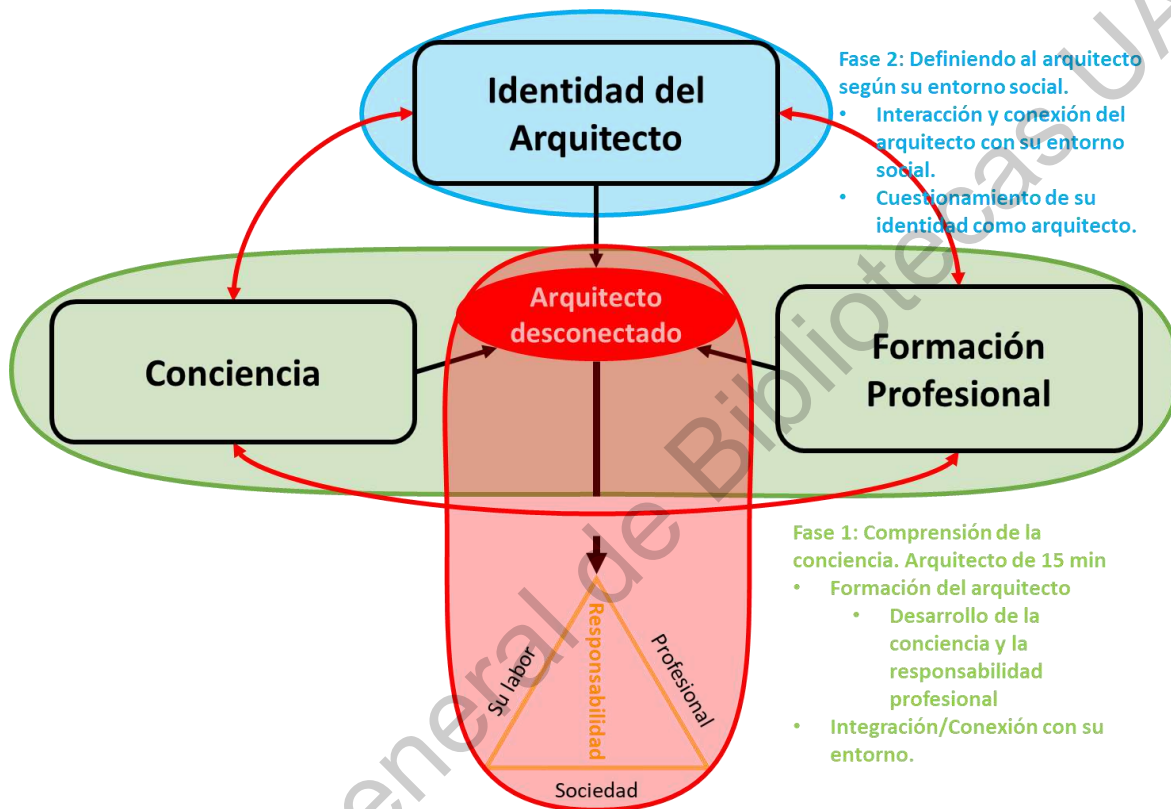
Identidad del Arquitecto

Fase 2: Definiendo al arquitecto según su entorno social.
• Interacción y conexión del arquitecto con su entorno social.
• Cuestionamiento de su identidad como arquitecto.

Arquitecto desconectado

Conciencia

Formación Profesional

Fase 1: Comprensión de la conciencia. Arquitecto de 15 min
• Formación del arquitecto
• Desarrollo de la conciencia y la responsabilidad profesional
• Integración/Conexión con su entorno.

Su labor
Responsabilidad
Profesional
Sociedad

General de Bibliotecas UA